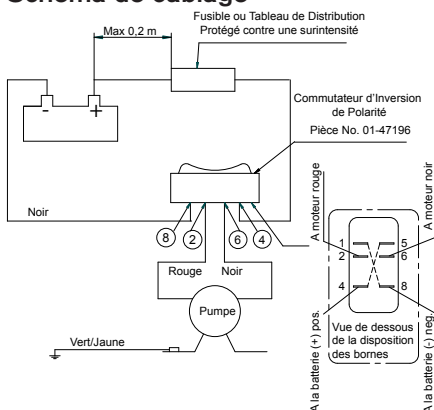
Schéma de câblage

Max 0,2 m

Fusible ou Tableau de Distribution Protégé contre une surintensité

-

+

Commutateur d'Inversion de Polarité

Pièce No. 01-47196

Noir

8

2

6

4

Rouge

Noir

Pumpe

Vert/Jaune

A moteur rouge

A moteur noir

1

2

5

6

4

8

A la batterie (+) pos.

Vue de dessous de la disposition des bornes

A la batterie (-) neg.